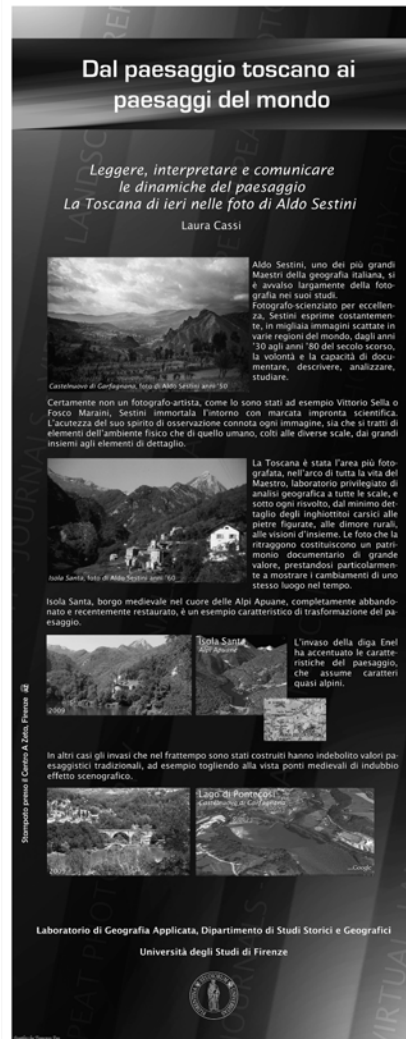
Dal paesaggio toscano ai paesaggi del mondo

Leggere, interpretare e comunicare le dinamiche del paesaggio
La Toscana di ieri nelle foto di Aldo Sestini

Laura Cassi

Castelnuovo di Garfagnana, foto di Aldo Sestini anni '50

Aldo Sestini, uno dei più grandi Maestri della geografia italiana, si è avvalso largamente della fotografia nei suoi studi.
Fotografo-scienziato per eccellenza, Sestini esprime costantemente, in migliaia immagini scattate in varie regioni del mondo, dagli anni '30 agli anni '80 del secolo scorso, la volontà e la capacità di documentare, descrivere, analizzare, studiare.

Certamente non un fotografo-artista, come lo sono stati ad esempio Vittorio Sella o Fosco Maraini, Sestini immortala l'intorno con marcata impronta scientifica. L'acutezza del suo spirito di osservazione connota ogni immagine, sia che si tratti di elementi dell'ambiente fisico che di quello umano, colti alle diverse scale, dai grandi insiemi agli elementi di dettaglio.

Isola Santa, foto di Aldo Sestini anni '60

La Toscana è stata l'area più fotografata, nell'arco di tutta la vita del Maestro, laboratorio privilegiato di analisi geografica a tutte le scale, e sotto ogni risvolto, dal minimo dettaglio degli inghiottitoi carsici alle pietre figurate, alle dimore rurali, alle visioni d'insieme. Le foto che la ritraggono costituiscono un patrimonio documentario di grande valore, prestandosi particolarmente a mostrare i cambiamenti di uno stesso luogo nel tempo.

Isola Santa, borgo medievale nel cuore delle Alpi Apuane, completamente abbandonato e recentemente restaurato, è un esempio caratteristico di trasformazione del paesaggio.

2009

Isola Santa
Alpi Apuane

L'invaso della diga Enel ha accentuato le caratteristiche del paesaggio, che assume caratteri quasi alpini.

In altri casi gli invasi che nel frattempo sono stati costruiti hanno indebolito valori paesaggistici tradizionali, ad esempio togliendo alla vista ponti medievali di indubbio effetto scenografico.

2009

Lago di Pontecosi
Castelnuovo di Garfagnana

Google

Stampato presso il Centro A Zeta, Firenze

Laboratorio di Geografia Applicata, Dipartimento di Studi Storici e Geografici

Università degli Studi di Firenze

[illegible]